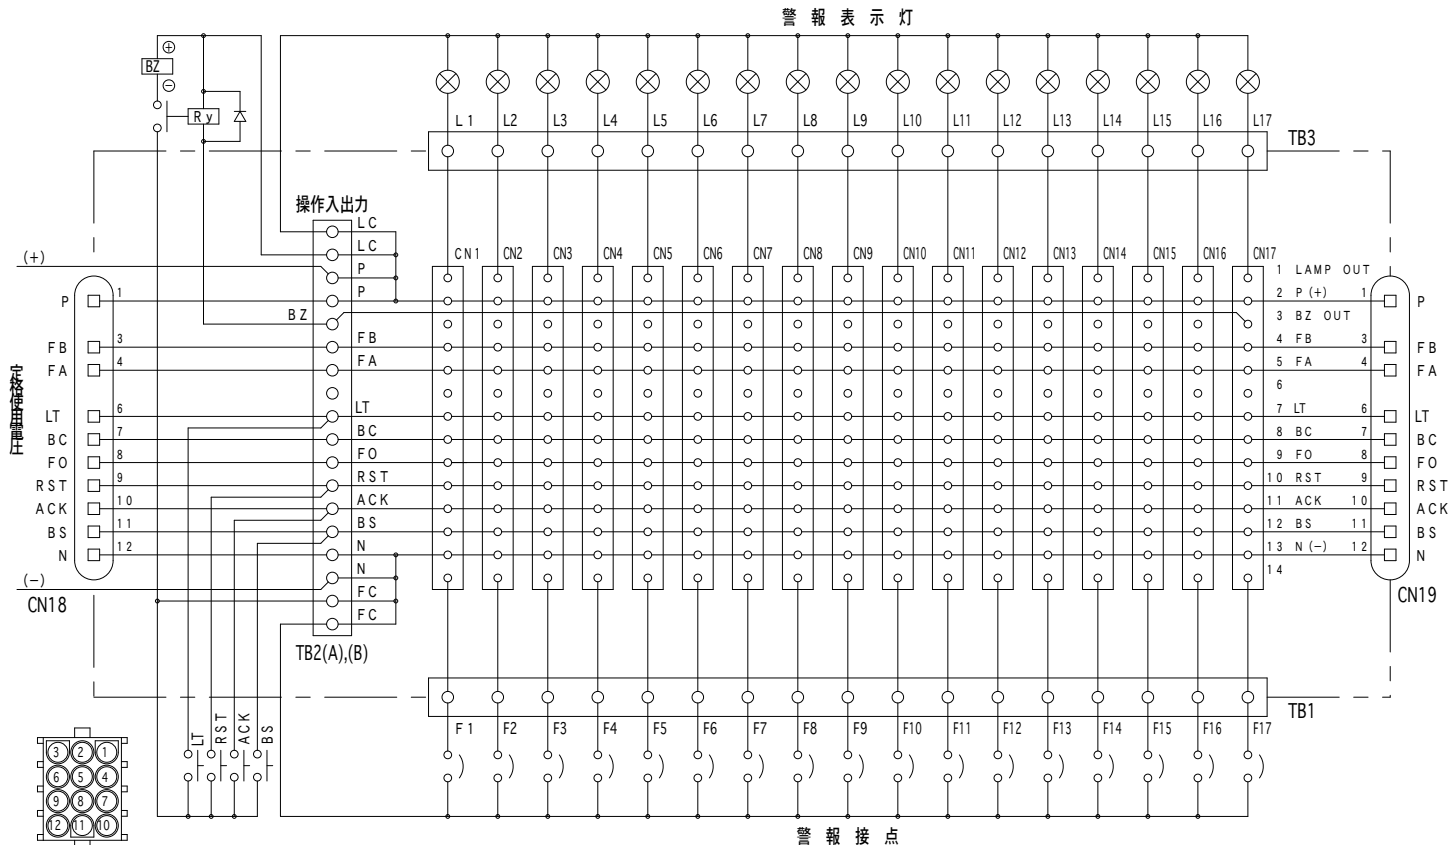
警報表示灯

BZ
⊕
⊖
Ry

L1 L2 L3 L4 L5 L6 L7 L8 L9 L10 L11 L12 L13 L14 L15 L16 L17

TB3

操作入出力
LC
LC
P
P
BZ
FB
FA
LT
BC
FO
RST
ACK
BS
N
N
FC
FC

TB2(A),(B)

(+)
P 1
FB 3
FA 4
LT 6
BC 7
FO 8
RST 9
ACK 10
BS 11
N 12
(−)
CN18

定格電圧仕様

CN1 CN2 CN3 CN4 CN5 CN6 CN7 CN8 CN9 CN10 CN11 CN12 CN13 CN14 CN15 CN16 CN17

1 LAMP OUT
2 P (+) 1
3 BZ OUT
4 FB 3
5 FA 4
6
7 LT 6
8 BC 7
9 FO 8
10 RST 9
11 ACK 10
12 BS 11
13 N (−) 12
14

P
FB
FA
LT
BC
FO
RST
ACK
BS
N

CN19

TB1

F1 F2 F3 F4 F5 F6 F7 F8 F9 F10 F11 F12 F13 F14 F15 F16 F17

LT RST ACK BS

3 2 1
6 5 4
9 8 7
12 11 10

警報接点